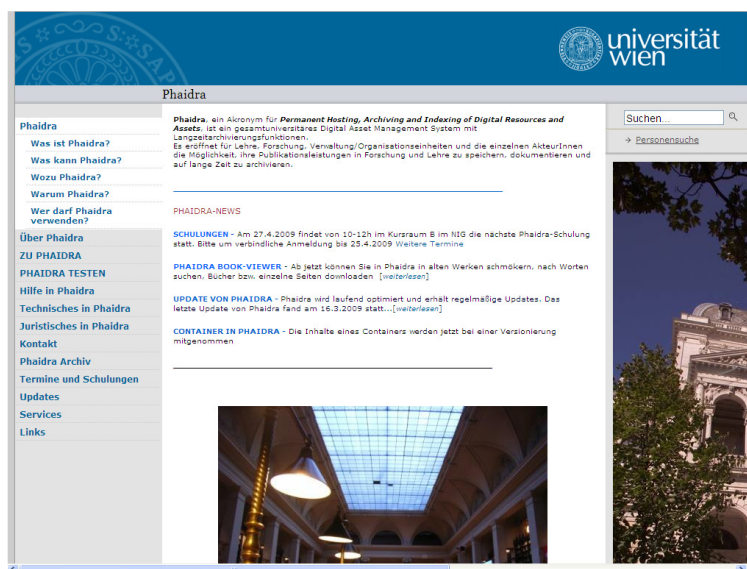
universität wien

Phaidra

Phaidra
Was ist Phaidra?
Was kann Phaidra?
Wozu Phaidra?
Warum Phaidra?
Wer darf Phaidra verwenden?
Über Phaidra
ZU PHAIDRA
PHAIDRA TESTEN
Hilfe in Phaidra
Technisches in Phaidra
Juristisches in Phaidra
Kontakt
Phaidra Archiv
Termine und Schulungen
Updates
Services
Links

Phaidra, ein Akronym für Permanent Hosting, Archiving and Indexing of Digital Resources and Assets, ist ein gesamtuniversitäres Digital Asset Management System mit Langzeitarchivierungsfunktionen.
Es eröffnet für Lehre, Forschung, Verwaltung/Organisationseinheiten und die einzelnen AkteurInnen die Möglichkeit, ihre Publikationsleistungen in Forschung und Lehre zu speichern, dokumentieren und auf lange Zeit zu archivieren.

PHAIDRA-NEWS

SCHULUNGEN - Am 27.4.2009 findet von 10-12h im Kursraum B im NIG die nächste Phaidra-Schulung statt. Bitte um verbindliche Anmeldung bis 25.4.2009 Weitere Termine

PHAIDRA BOOK-VIEWER - Ab jetzt können Sie in Phaidra in alten Werken schmökern, nach Worten suchen, Bücher bzw. einzelne Seiten downloaden [weiterlesen]

UPDATE VON PHAIDRA - Phaidra wird laufend optimiert und erhält regelmäßige Updates. Das letzte Update von Phaidra fand am 16.3.2009 statt...[weiterlesen]

CONTAINER IN PHAIDRA - Die Inhalte eines Containers werden jetzt bei einer Versionierung mitgenommen

Suchen...
Personensuche